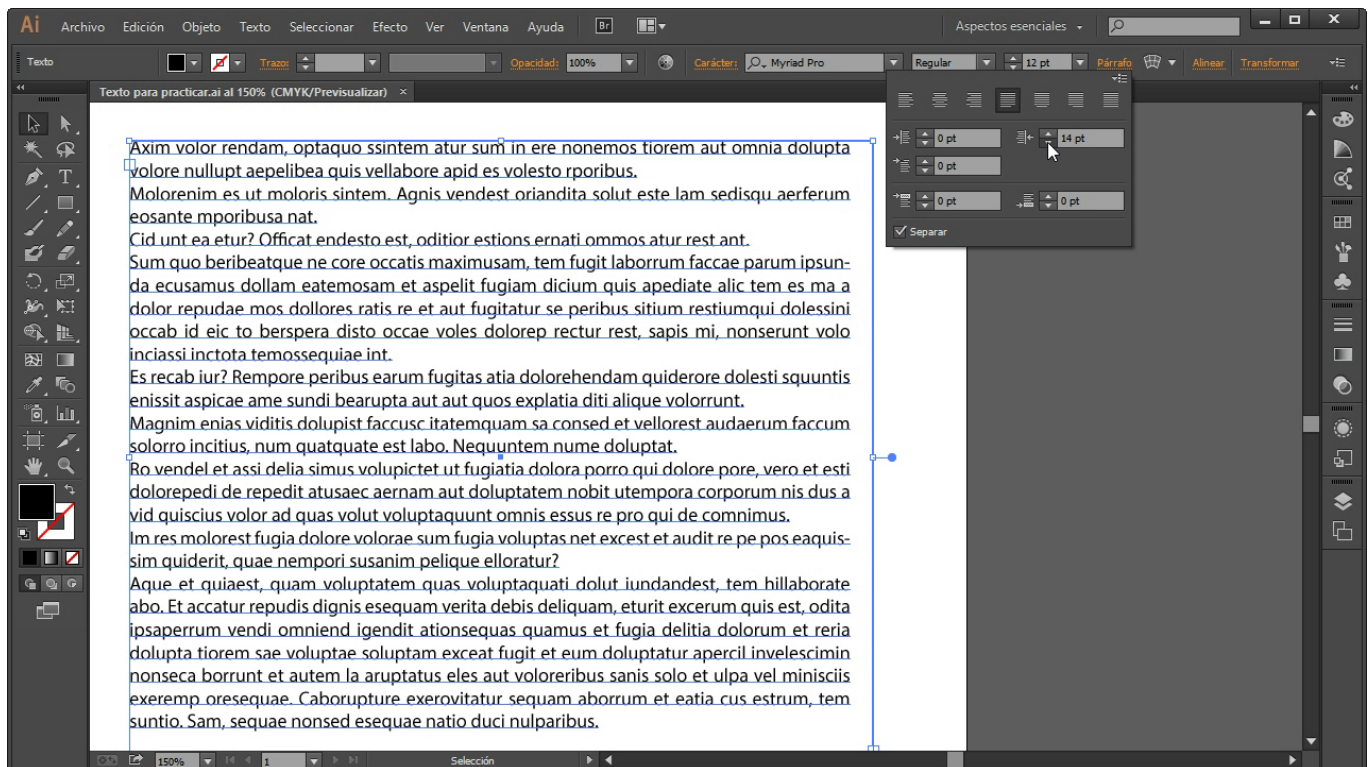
Ai Archivo Edición Objeto Texto Seleccionar Efecto Ver Ventana Ayuda Br

Aspectos esenciales

Texto Trazo: Opacidad: 100% Carácter: Myriad Pro Regular 12 pt Párrafo Alinear Transformar

Texto para practicar.ai al 150% (CMYK/Previsualizar) ×

0 pt 14 pt
0 pt
0 pt 0 pt
Separar

Axim volor rendam, optaquo ssintem atur sum in ere nonemos tiorem aut omnia dolupta volore nullupt aepelibea quis vellabore apid es volesto rporibus.
Molorenim es ut moloris sintem. Agnis vendest oriandita solut este lam sedisqu aerferum eosante mporibusa nat.
Cid unt ea etur? Officat endesto est, oditior estions ernati ommos atur rest ant.
Sum quo beribeatque ne core occatis maximusam, tem fugit laborrum faccae parum ipsunda ecusamus dollam eatemosam et aspelit fugiam dicium quis apediate alic tem es ma a dolor repudae mos dollores ratis re et aut fugitatur se peribus sitium restiumqui dolessini occab id eic to berspera disto occae voles dolorep rectur rest, sapis mi, nonserunt volo inciassi inctota temossequiae int.
Es recab iur? Rempore peribus earum fugitas atia dolorehendam quiderore dolesti squuntis enissit aspicae ame sundi bearupta aut aut quos explatia diti alique volorrunt.
Magnim enias viditis dolupist faccusc itatemquam sa consed et vellorest audaerum faccum solorro incitius, num quatquate est labo. Nequuntem nume doluptat.
Ro vendel et assi delia simus volupictet ut fugiatia dolora porro qui dolore pore, vero et esti dolorepedi de repedit atusaec aernam aut doluptatem nobit utempora corporum nis dus a vid quiscius volor ad quas volut voluptaquunt omnis essus re pro qui de comnimus.
Im res molorest fugia dolore volorae sum fugia voluptas net excest et audit re pe pos eaquissim quiderit, quae nempori susanim pelique elloratur?
Aque et quiaest, quam voluptatem quas voluptaquati dolut iundandest, tem hillaborate abo. Et accatur repudis dignis esequam verita debis deliquam, eturit excerum quis est, odita ipsaperrum vendi omniend igendit ationsequas quamus et fugia delitia dolorum et reria dolupta tiorem sae voluptae soluptam exceat fugit et eum doluptatur apercil invelescimin nonseca borrunt et autem la aruptatus eles aut voloreribus sanis solo et ulpa vel minisciis exeremp oresequae. Caborupture exerovitatur sequam aborrum et eatia cus estrum, tem suntio. Sam, sequae nonsed esequae natio duci nulparibus.

150% 1 Selección